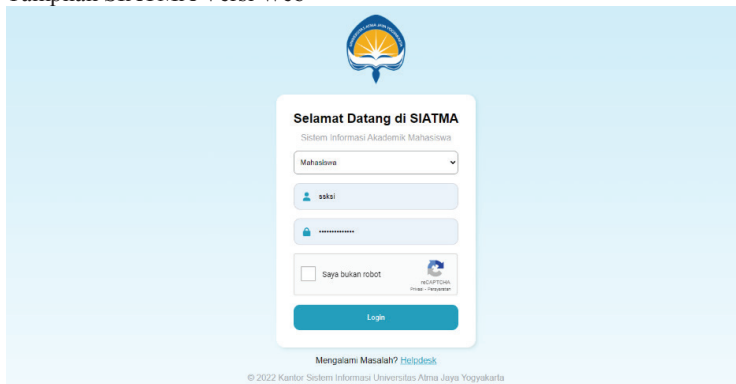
Tampilan SIATMA Versi Web

Selamat Datang di SIATMA

Sistem Informasi Akademik Mahasiswa

Mahasiswa

ssksi

••••••••••••••

Saya bukan robot

reCAPTCHA
Privasi - Persyaratan

Login

Mengalami Masalah? Helpdesk

© 2022 Kantor Sistem Informasi Universitas Atma Jaya Yogyakarta